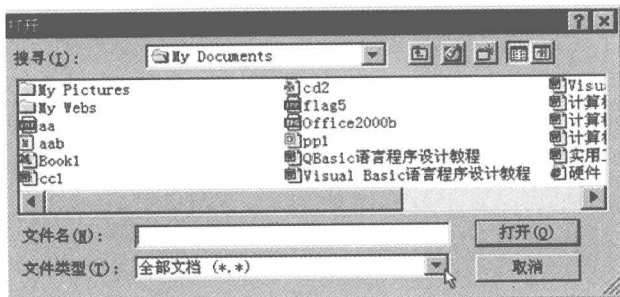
打开

搜寻(I): My Documents

My Pictures
My Webs
aa
aab
Book1
cc1

cd2
flag5
Office2000b
ppl
QBasic语言程序设计教程
Visual Basic语言程序设计教程

Visu
计算机
计算机
计算机
实用
硬件

文件名(N):
文件类型(T): 全部文档 (*.*)

打开(O)
取消